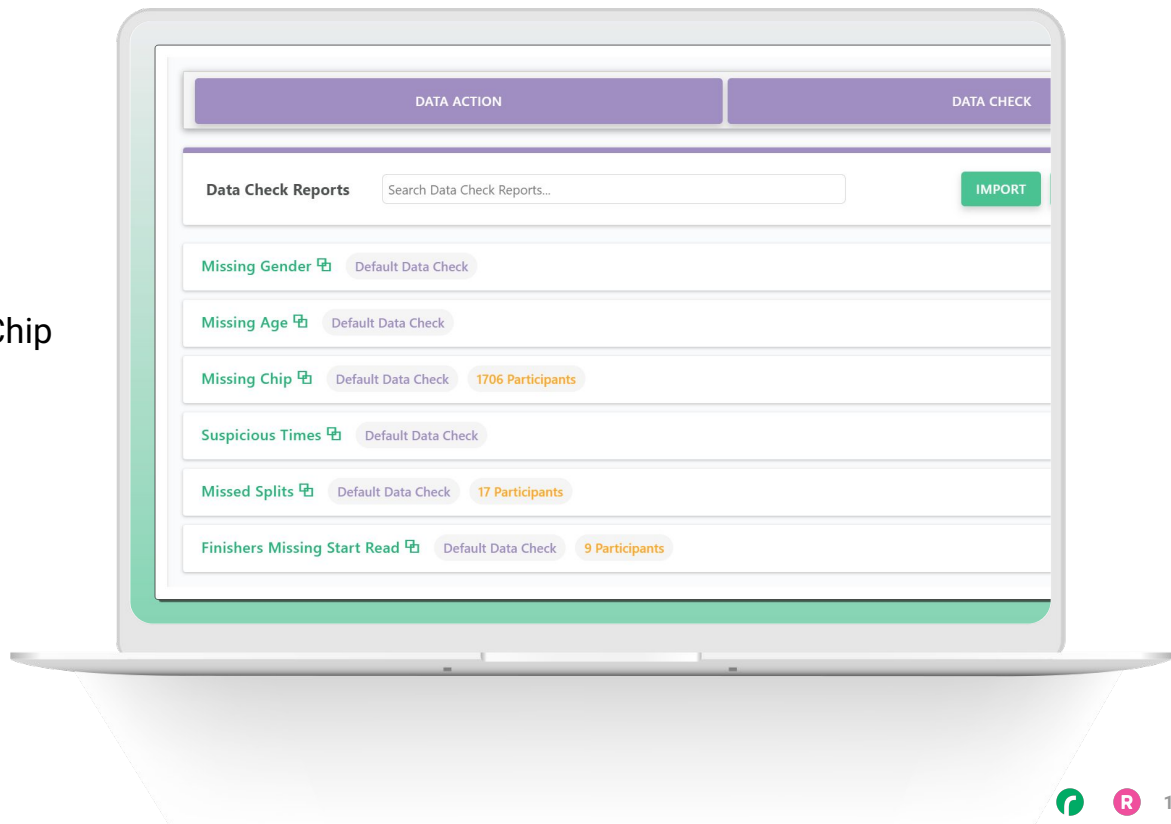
Chip

DATA ACTION

DATA CHECK

Data Check Reports

Search Data Check Reports...

IMPORT

Missing Gender
Default Data Check

Missing Age
Default Data Check

Missing Chip
Default Data Check
1706 Participants

Suspicious Times
Default Data Check

Missed Splits
Default Data Check
17 Participants

Finishers Missing Start Read
Default Data Check
9 Participants

R

1